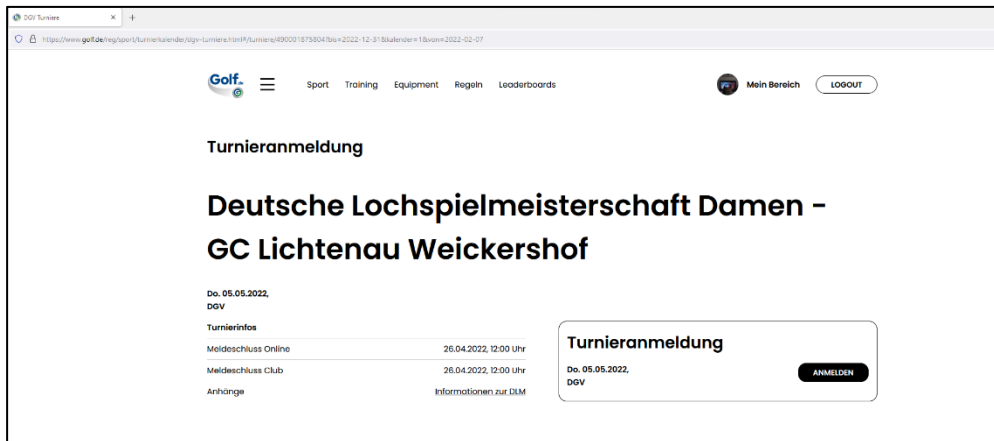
DGV Turniere × +

https://www.golf.de/reg/sport/turnierkalender/dgv-turniere.html#/turniere/490001875804?bis=2022-12-31&kalender=1&von=2022-02-07

Golf.de

Sport Training Equipment Regeln Leaderboards

Mein Bereich LOGOUT

Turnieranmeldung

Deutsche Lochspielmeisterschaft Damen - GC Lichtenau Weickershof

Do. 05.05.2022, DGV

Turnierinfos

| | |
|---|---|
| Meldeschluss Online | 26.04.2022, 12:00 Uhr |
| Meldeschluss Club | 26.04.2022, 12:00 Uhr |
| Anhänge | Informationen zur DLM |

Turnieranmeldung

Do. 05.05.2022, DGV

ANMELDEN